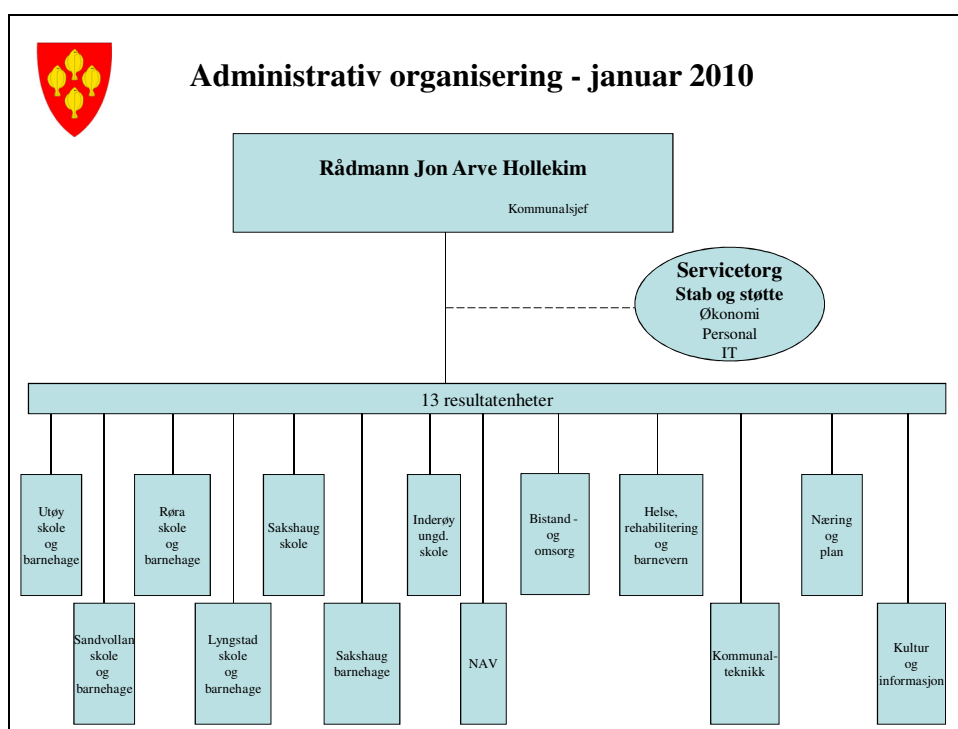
Administrativ organisering - januar 2010

Rådmann Jon Arve Hollekim

Kommunalsjef

Servicetorg
Stab og støtte
Økonomi
Personal
IT

13 resultatenheter

Utøy skole og barnehage

Sandvollan skole og barnehage

Røra skole og barnehage

Lyngstad skole og barnehage

Sakshaug skole

Sakshaug barnehage

Inderøy ungd. skole

NAV

Bistand - og omsorg

Helse, rehabilitering og barnevern

Kommunalteknikk

Næring og plan

Kultur og informasjon